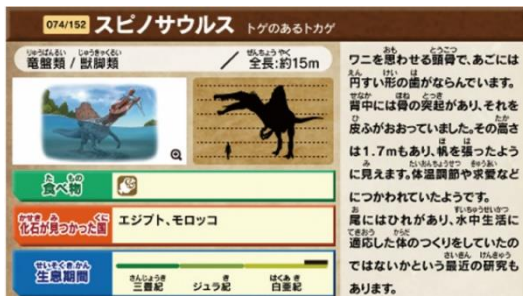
074/152 スピノサウルス トゲのあるトカゲ

りゅうばんるい じゅうきゃくるい
竜盤類 / 獣脚類

ぜんちょう やく
全長:約15m

た もの
食べ物

かせき み くに
化石が見つかった国 エジプト、モロッコ

せいそくきかん
生息期間

さんじょうき
三畳紀

ジュラ紀

はくあき
白亜紀

ワニを思わせる頭骨で、あごには円すい形の歯がならんでいます。背中には骨の突起があり、それを皮ふがおおっていました。その高さは1.7mもあり、帆を張ったように見えます。体温調節や求愛などにつかわれていたようです。尾にはひれがあり、水中生活に適応した体のつくりをしていたのではないかという最近の研究もあります。